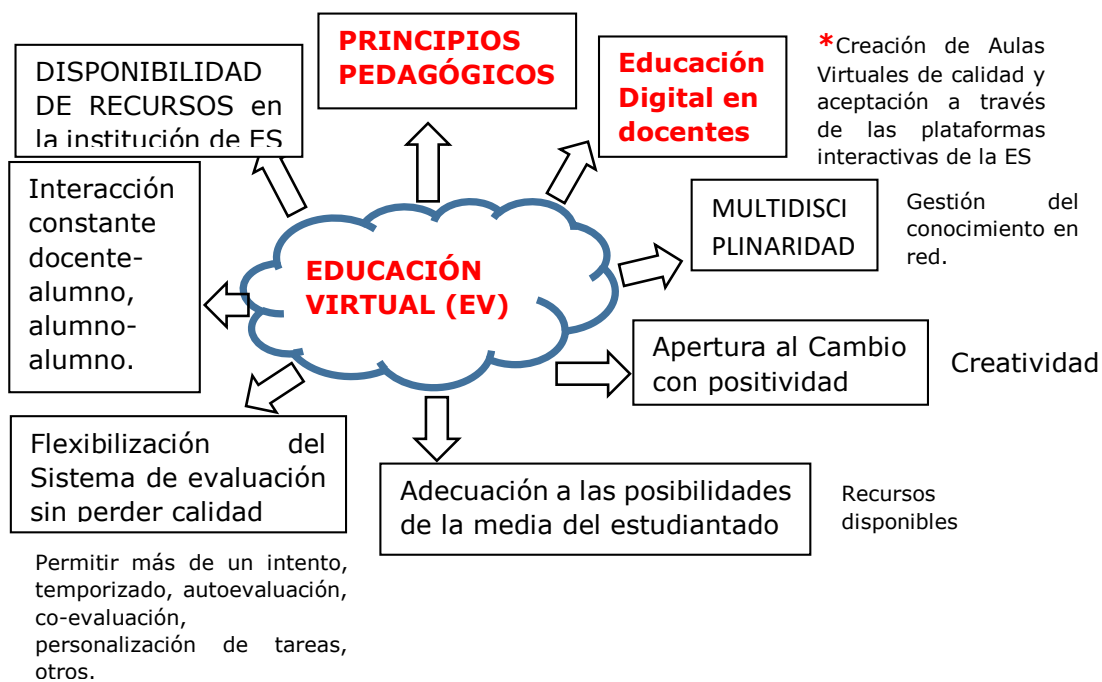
DISPONIBILIDAD DE RECURSOS en la institución de ES

PRINCIPIOS PEDAGÓGICOS

Educación Digital en docentes

*Creación de Aulas Virtuales de calidad y aceptación a través de las plataformas interactivas de la ES

Interacción constante docente-alumno, alumno-alumno.

EDUCACIÓN VIRTUAL (EV)

MULTIDISCI PLINARIDAD

Gestión del conocimiento en red.

Apertura al Cambio con positividad

Creatividad

Flexibilización del Sistema de evaluación sin perder calidad

Adecuación a las posibilidades de la media del estudiantado

Recursos disponibles

Permitir más de un intento, temporizado, autoevaluación, co-evaluación, personalización de tareas, otros.